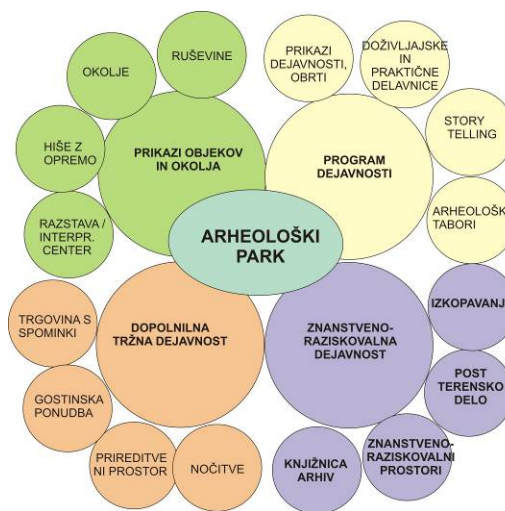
ARHEOLOŠKI PARK

PRIKAZI OBJEKOV IN OKOLJA

RUŠEVINE

OKOLJE

HIŠE Z OPREMO

RAZSTAVA / INTERPR. CENTER

PROGRAM DEJAVNOSTI

PRIKAZI DEJAVNOSTI, OBRTI

DOŽIVLJAJSKE IN PRAKTIČNE DELAVNICE

STORY TELLING

ARHEOLOŠK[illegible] TABORI

ZNANSTVENO-RAZISKOVALNA DEJAVNOST

IZKOPAVANJ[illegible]

POST TERENSKO DELO

ZNANSTVENO-RAZISKOVALNI PROSTORI

KNJIŽNICA ARHIV

DOPOLNILNA TRŽNA DEJAVNOST

TRGOVINA S SPOMINKI

GOSTINSKA PONUDBA

PRIREDITVENI PROSTOR

NOČITVE